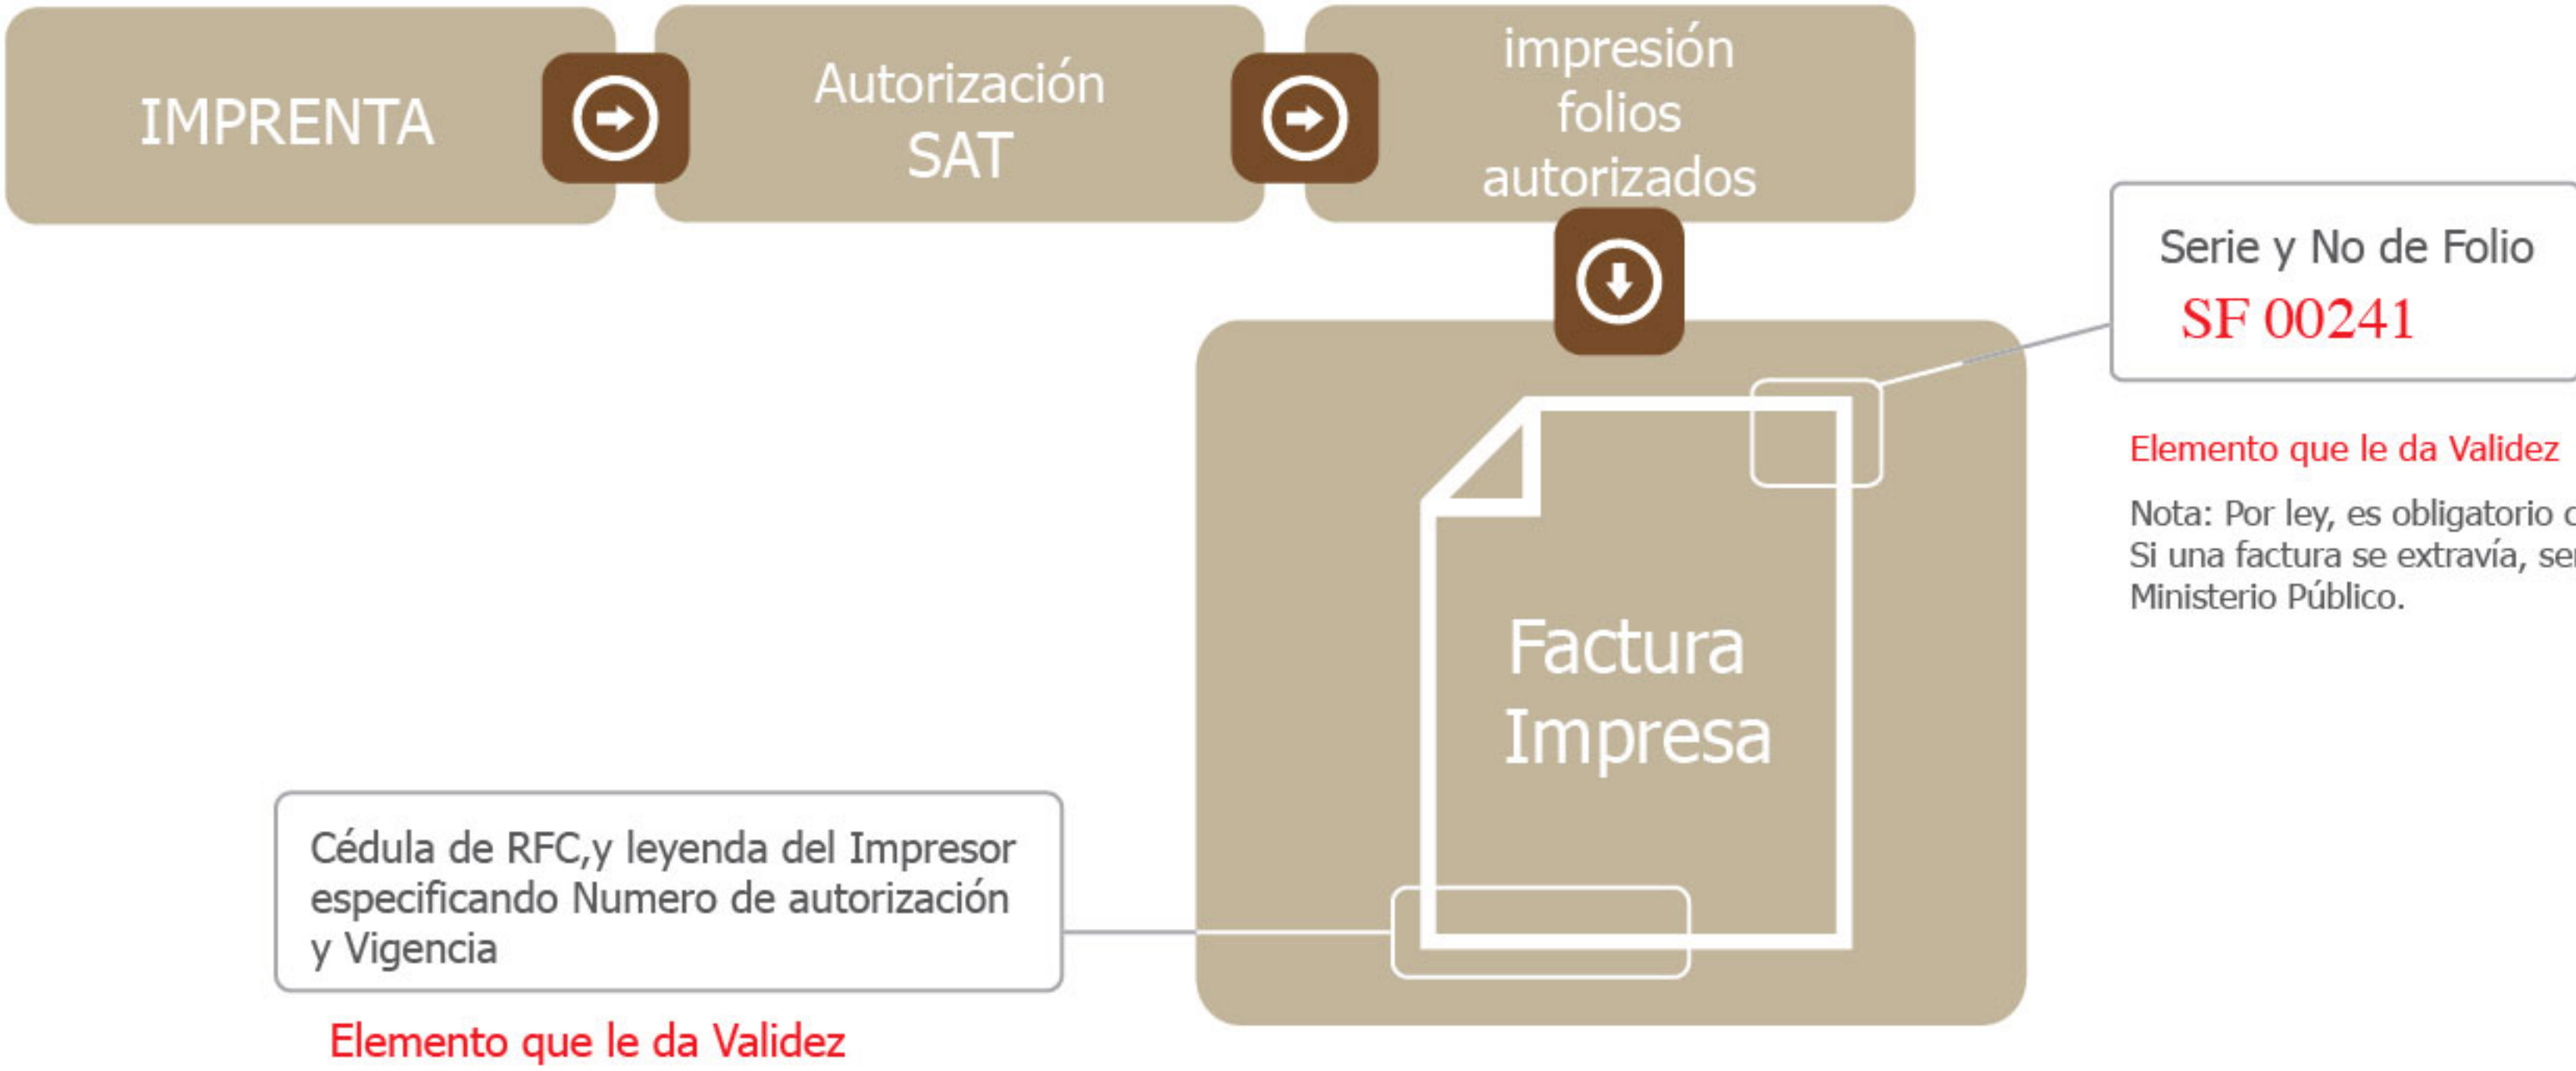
IMPRENTA

Autorización SAT

impresión folios autorizados

Serie y No de Folio
SF 00241

Elemento que le da Validez

Nota: Por ley, es obligatorio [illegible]
Si una factura se extravía, se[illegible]
Ministerio Público.

Factura Impresa

Cédula de RFC,y leyenda del Impresor especificando Numero de autorización y Vigencia

Elemento que le da Validez